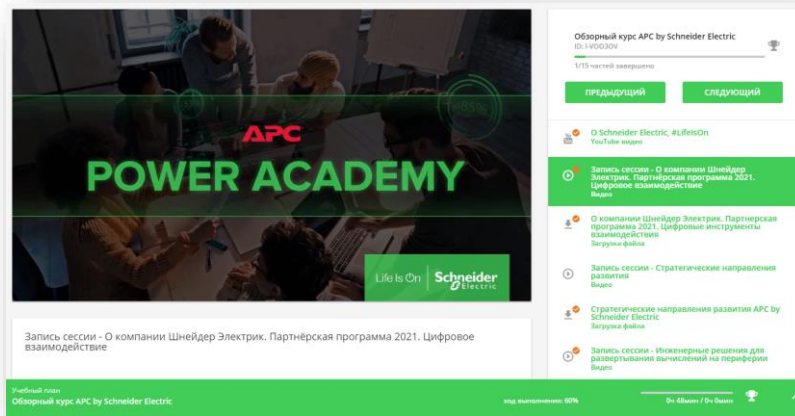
APC
POWER ACADEMY
Life Is On | Schneider Electric

Запись сессии - О компании Шнейдер Электрик. Партнёрская программа 2021. Цифровое взаимодействие

Обзорный курс APC by Schneider Electric
ID: I-VOD30V
1/15 частей завершено

ПРЕДЫДУЩИЙ
СЛЕДУЮЩИЙ

О Schneider Electric, #LifeIsOn
YouTube видео

Запись сессии - О компании Шнейдер Электрик. Партнерская программа 2021. Цифровое взаимодействие
Видео

О компании Шнейдер Электрик. Партнерская программа 2021. Цифровые инструменты взаимодействия
Загрузка файла

Запись сессии - Стратегические направления развития
Видео

Стратегические направления развития APC by Schneider Electric
Загрузка файла

Запись сессии - Инженерные решения для развертывания вычислений на периферии
Видео

Учебный план
Обзорный курс APC by Schneider Electric
Ход выполнения: 60%
0ч 48мин / 0ч 0мин